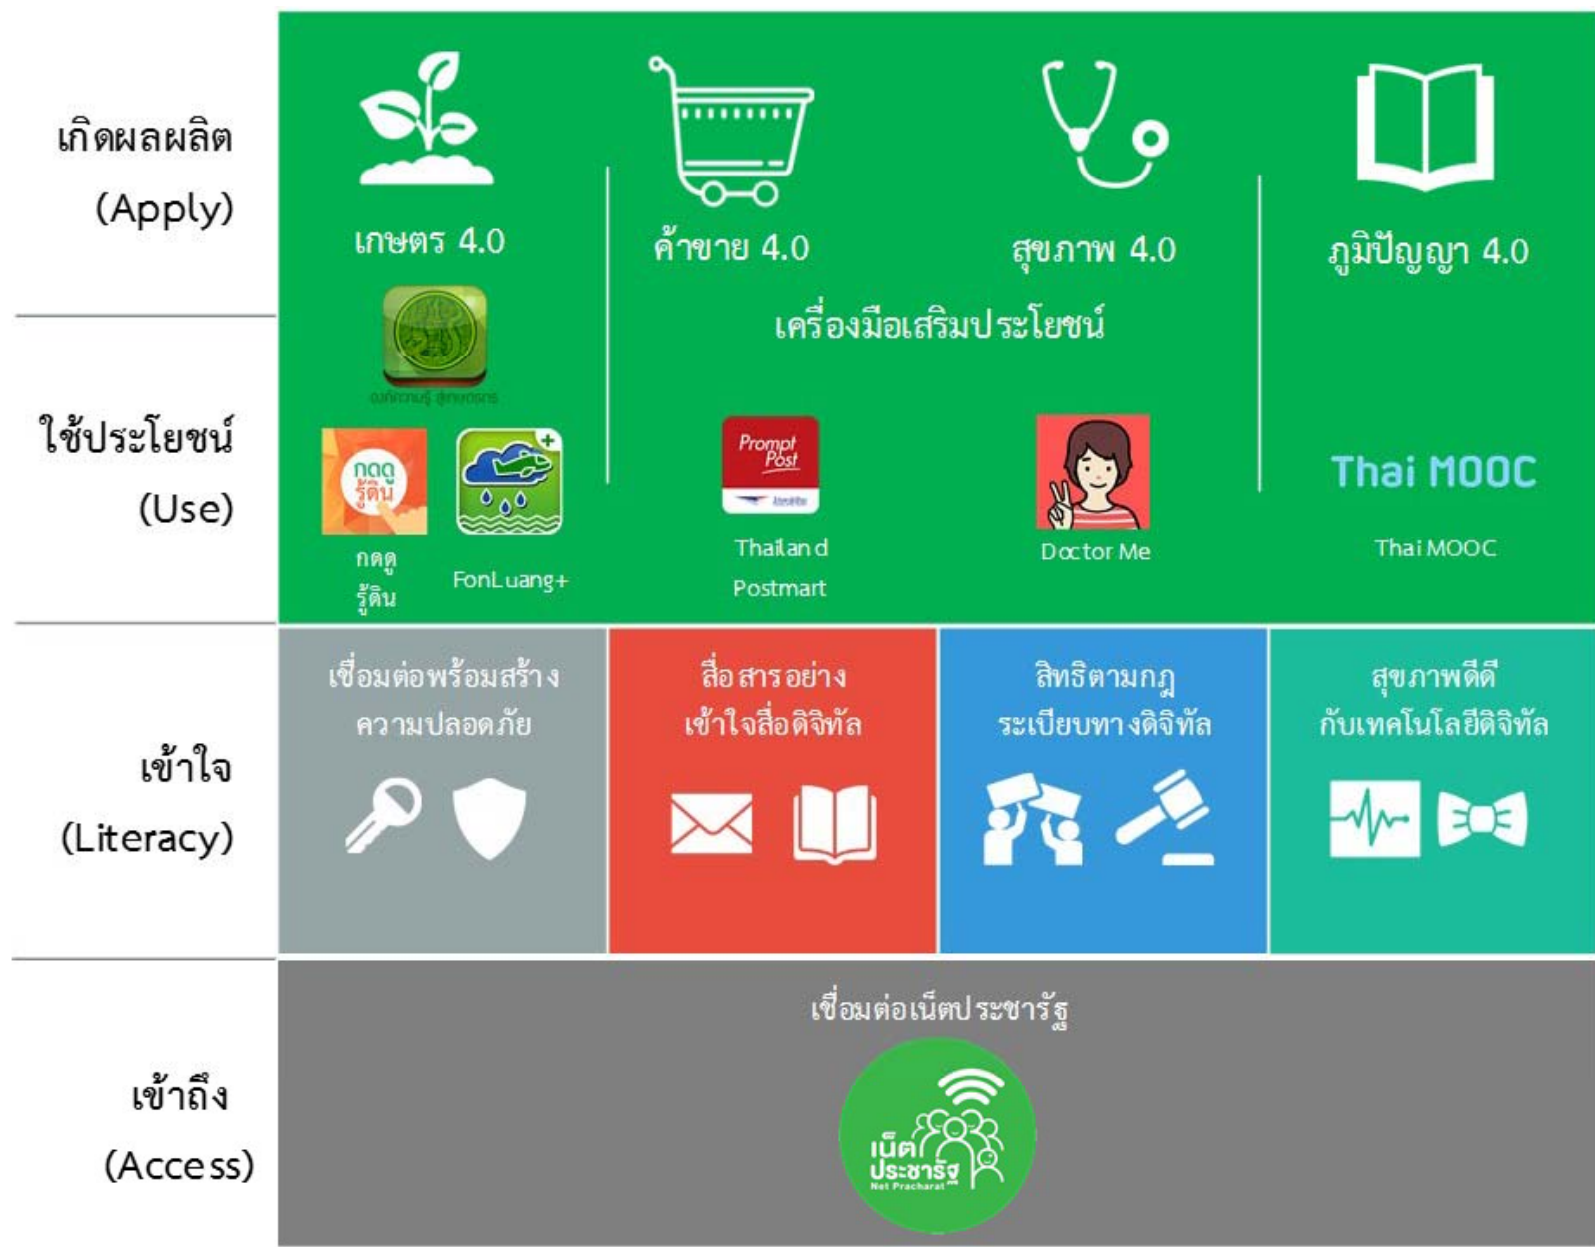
เกิดผลผลิต
(Apply)

เกษตร 4.0

ค้าขาย 4.0

สุขภาพ 4.0

ภูมิปัญญา 4.0

เครื่องมือเสริมประโยชน์

ใช้ประโยชน์
(Use)

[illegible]

กดดูรู้ดิน

กดดู
รู้ดิน

FonLuang+

Prompt Post

Thailand
Postmart

Doctor Me

Thai MOOC

Thai MOOC

เข้าใจ
(Literacy)

เชื่อมต่อพร้อมสร้าง
ความปลอดภัย

สื่อสารอย่าง
เข้าใจสื่อดิจิทัล

สิทธิตามกฎ
ระเบียบทางดิจิทัล

สุขภาพดีดี
กับเทคโนโลยีดิจิทัล

เข้าถึง
(Access)

เชื่อมต่อเน็ตประชารัฐ

เน็ตประชารัฐ
Net Pracharat